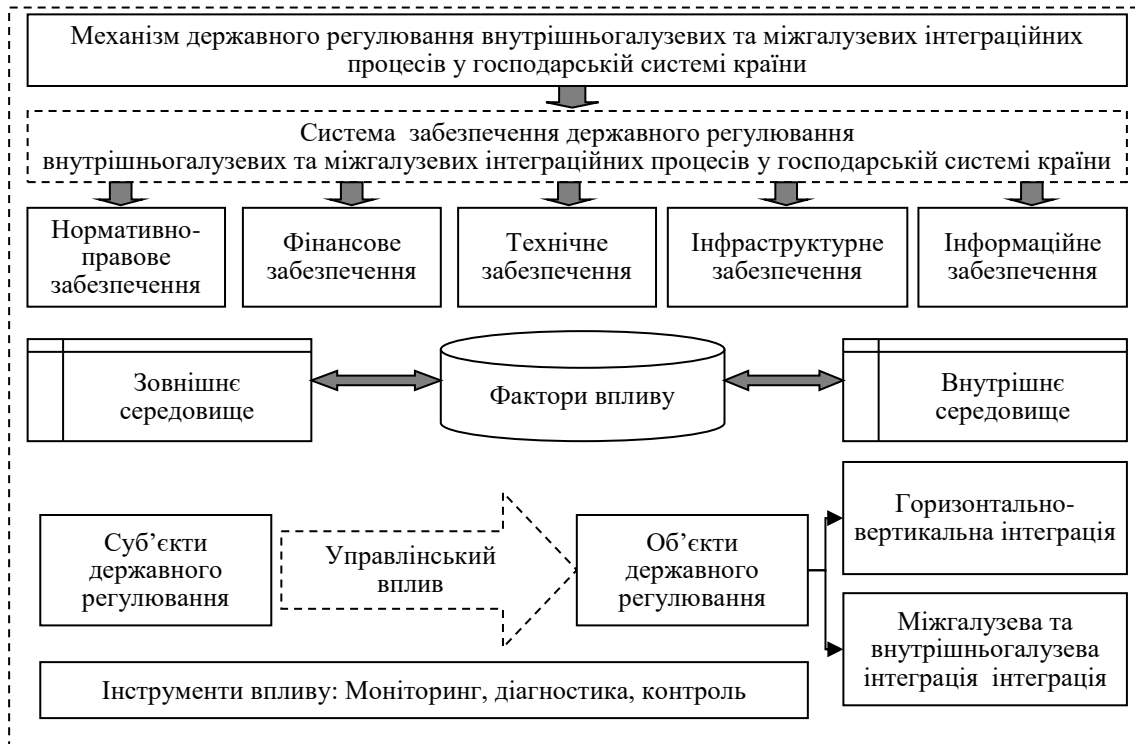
Механізм державного регулювання внутрішньогалузевих та міжгалузевих інтеграційних процесів у господарській системі країни

Система забезпечення державного регулювання внутрішньогалузевих та міжгалузевих інтеграційних процесів у господарській системі країни

Нормативно-правове забезпечення

Фінансове забезпечення

Технічне забезпечення

Інфраструктурне забезпечення

Інформаційне забезпечення

Зовнішнє середовище

Фактори впливу

Внутрішнє середовище

Горизонтально-вертикальна інтеграція

Суб’єкти державного регулювання

Управлінський вплив

Об’єкти державного регулювання

Міжгалузева та внутрішньогалузева інтеграція інтеграція

Інструменти впливу: Моніторинг, діагностика, контроль